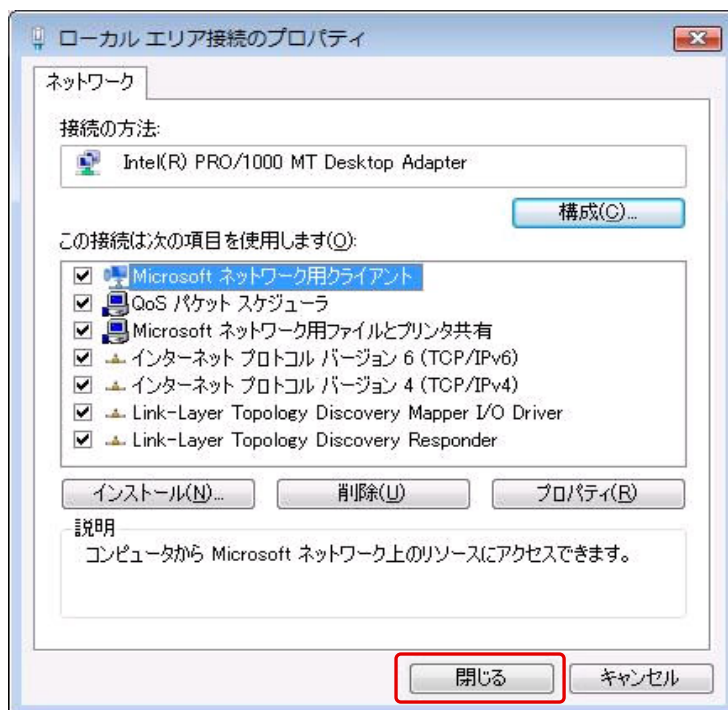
ローカル エリア接続のプロパティ

ネットワーク

接続の方法:

Intel(R) PRO/1000 MT Desktop Adapter

構成(C)...

この接続は次の項目を使用します(O):

Microsoft ネットワーク用クライアント
QoS パケット スケジューラ
Microsoft ネットワーク用ファイルとプリンタ共有
インターネット プロトコル バージョン 6 (TCP/IPv6)
インターネット プロトコル バージョン 4 (TCP/IPv4)
Link-Layer Topology Discovery Mapper I/O Driver
Link-Layer Topology Discovery Responder

インストール(N)...
削除(U)
プロパティ(R)

説明

コンピュータから Microsoft ネットワーク上のリソースにアクセスできます。

閉じる
キャンセル